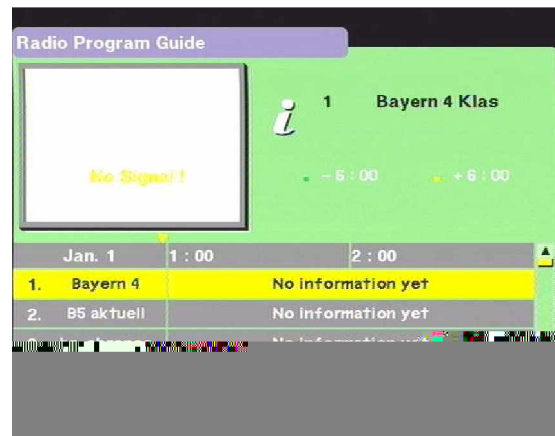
Radio Program Guide

No Signal !

*i* 1 Bayern 4 Klas

- 6 : 00 + 6 : 00

| Jan. 1 | 1 : 00 | 2 : 00 |
|---|---|---|
| 1. Bayern 4 | No information yet | |
| 2. B5 aktuell | No information yet | |
| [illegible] | No information yet | |